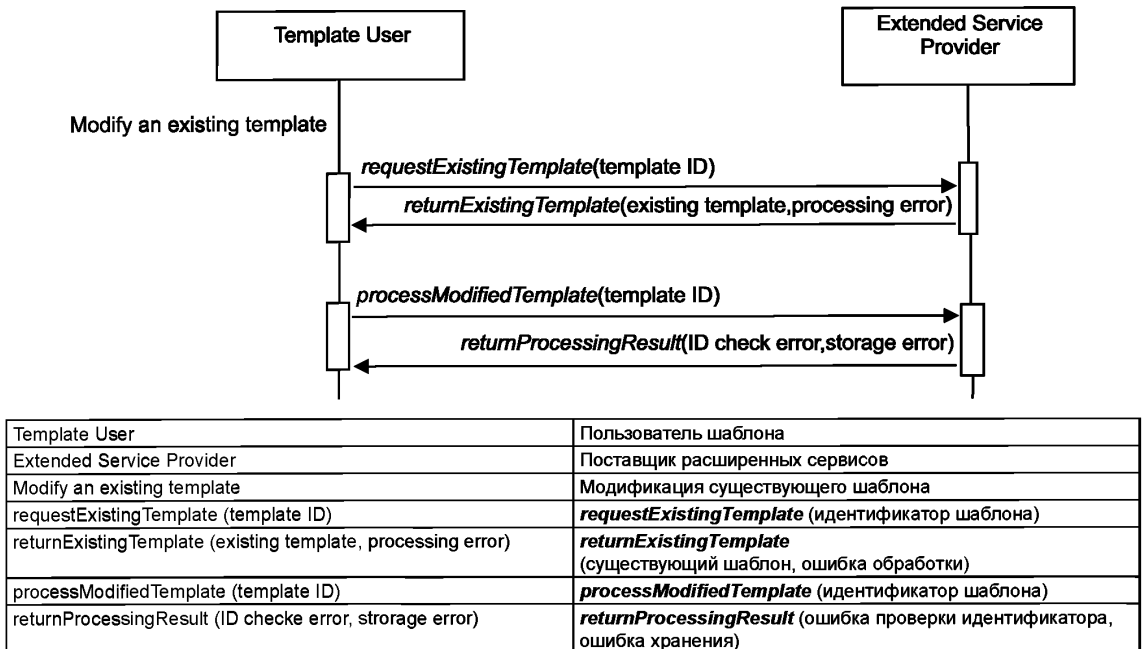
Template User

Extended Service Provider

Modify an existing template

requestExistingTemplate(template ID)

returnExistingTemplate(existing template,processing error)

processModifiedTemplate(template ID)

returnProcessingResult(ID check error,storage error)

| Template User | Пользователь шаблона |
|---|---|
| Extended Service Provider | Поставщик расширенных сервисов |
| Modify an existing template | Модификация существующего шаблона |
| requestExistingTemplate (template ID) | ***requestExistingTemplate*** (идентификатор шаблона) |
| returnExistingTemplate (existing template, processing error) | ***returnExistingTemplate*** (существующий шаблон, ошибка обработки) |
| processModifiedTemplate (template ID) | ***processModifiedTemplate*** (идентификатор шаблона) |
| returnProcessingResult (ID checke error, strorage error) | ***returnProcessingResult*** (ошибка проверки идентификатора, ошибка хранения) |